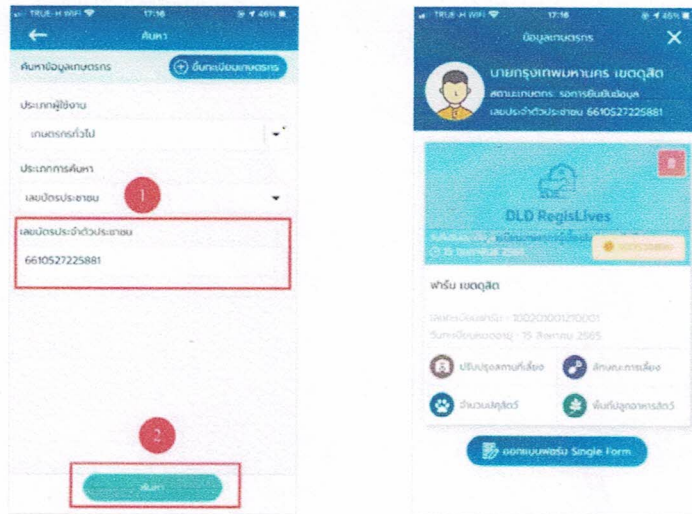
TRUE-H WiFi 17:16 46%

ค้นหา

ค้นหาข้อมูลเกษตรกร

ขึ้นทะเบียนเกษตรกร

ประเภทผู้ใช้งาน

เกษตรกรทั่วไป

ประเภทการค้นหา

เลขบัตรประชาชน

1

เลขบัตรประจำตัวประชาชน

6610527225881

2

ค้นหา

TRUE-H WiFi 17:16 46%

ข้อมูลเกษตรกร

นายกรุงเทพมหานคร เขตดุสิต

สถานะเกษตรกร: รอการยืนยันข้อมูล

เลขประจำตัวประชาชน 6610527225881

DLD RegisLives

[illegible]

ฟาร์ม เขตดุสิต

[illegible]

วันทะเบียนล่าสุด : 15 สิงหาคม 2565

ปรับปรุงสถานที่เลี้ยง

ลักษณะการเลี้ยง

จำนวนปศุสัตว์

พื้นที่ปลูกอาหารสัตว์

ออกแบบฟอร์ม Single Form